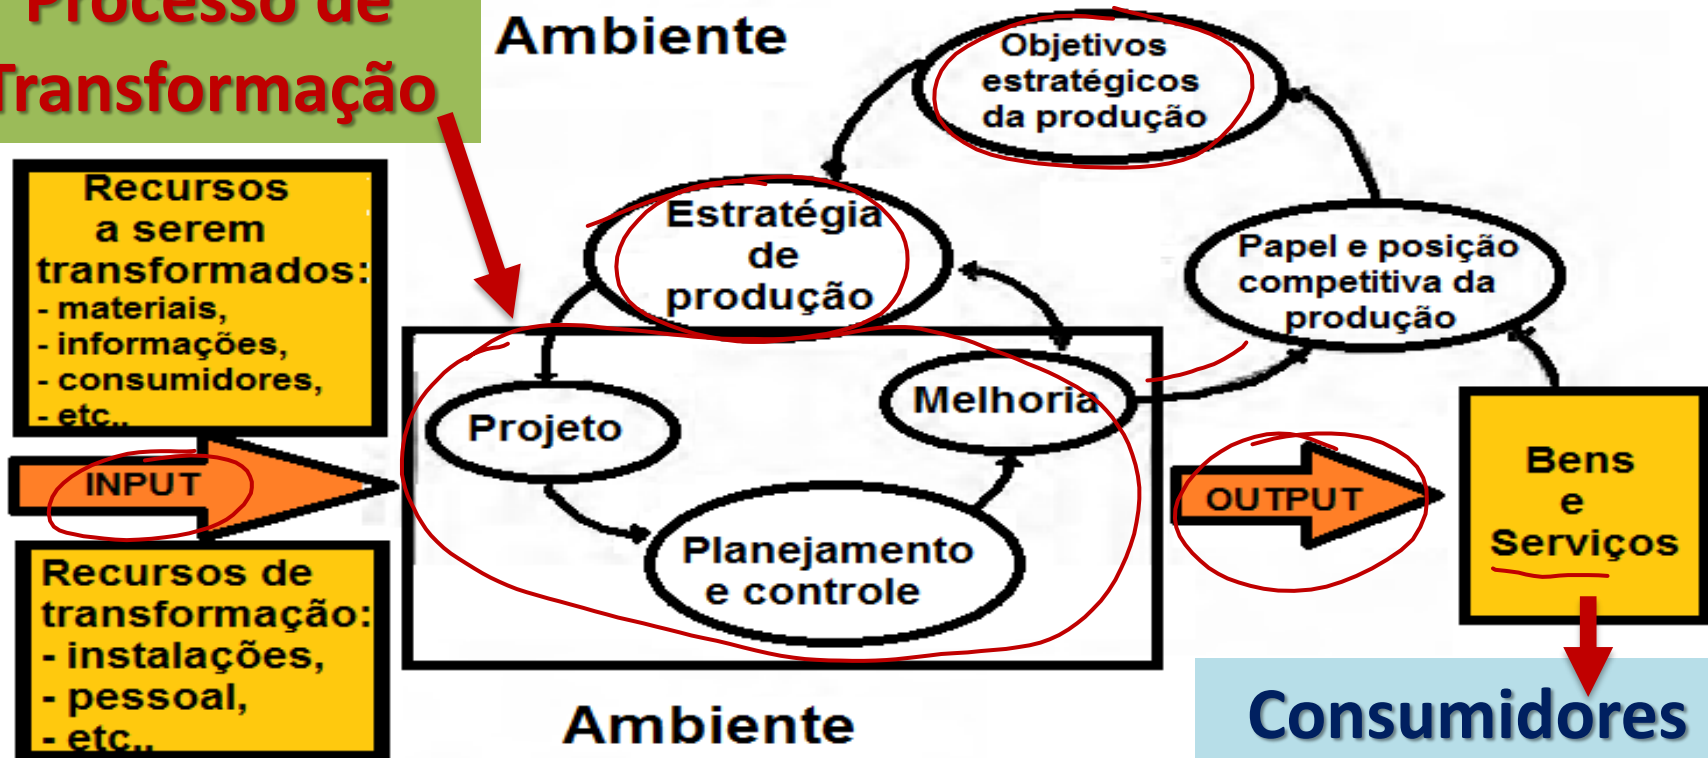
Processo de Transformação

Ambiente

Objetivos estratégicos da produção

Recursos a serem transformados:
- materiais,
- informações,
- consumidores,
- etc..

Estratégia de produção

Papel e posição competitiva da produção

Projeto

Melhoria

INPUT

OUTPUT

Bens e Serviços

Planejamento e controle

Recursos de transformação:
- instalações,
- pessoal,
- etc..

Ambiente

Consumidores